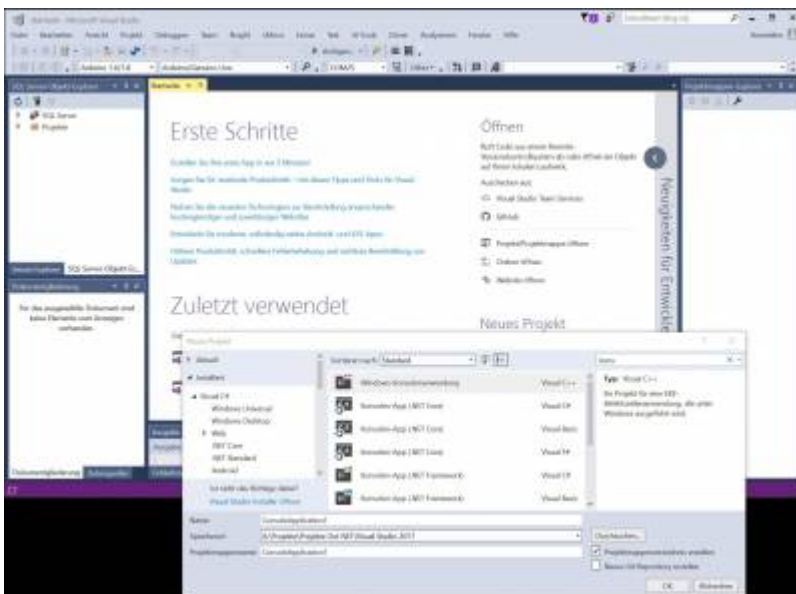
Startseite - Microsoft Visual Studio

Datei Bearbeiten Ansicht Projekt Debuggen Team Extras Test Analysieren Fenster Hilfe

SQL Server-Objekt-Explorer

SQL Server
Projekte

Startseite

Erste Schritte

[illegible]

Öffnen

Auschecken aus:

Visual Studio Team Services

GitHub

Projekt/Projektmappe öffnen

Ordner öffnen

Website öffnen

Neuigkeiten für Entwickler

Zuletzt verwendet

Neues Projekt

Neues Projekt

Aktuell

Installiert

Visual C#
Windows Universal
Windows Desktop
Web
.NET Core
.NET Standard
Android

Sortieren nach: Standard

Windows-Konsolenanwendung Visual C++
Konsolen-App (.NET Core) Visual C#
Konsolen-App (.NET Core) Visual Basic
Konsolen-App (.NET Core) Visual F#
Konsolen-App (.NET Framework) Visual C#
Konsolen-App (.NET Framework) Visual Basic

Typ: Visual C++

Ist nicht das Richtige dabei?
Visual Studio Installer öffnen

Name: Consoleapplication1
Speicherort: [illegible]
Projektmappenname: Consoleapplication1

Durchsuchen...

Projektmappenverzeichnis erstellen

Neues Git-Repository erstellen

OK Abbrechen